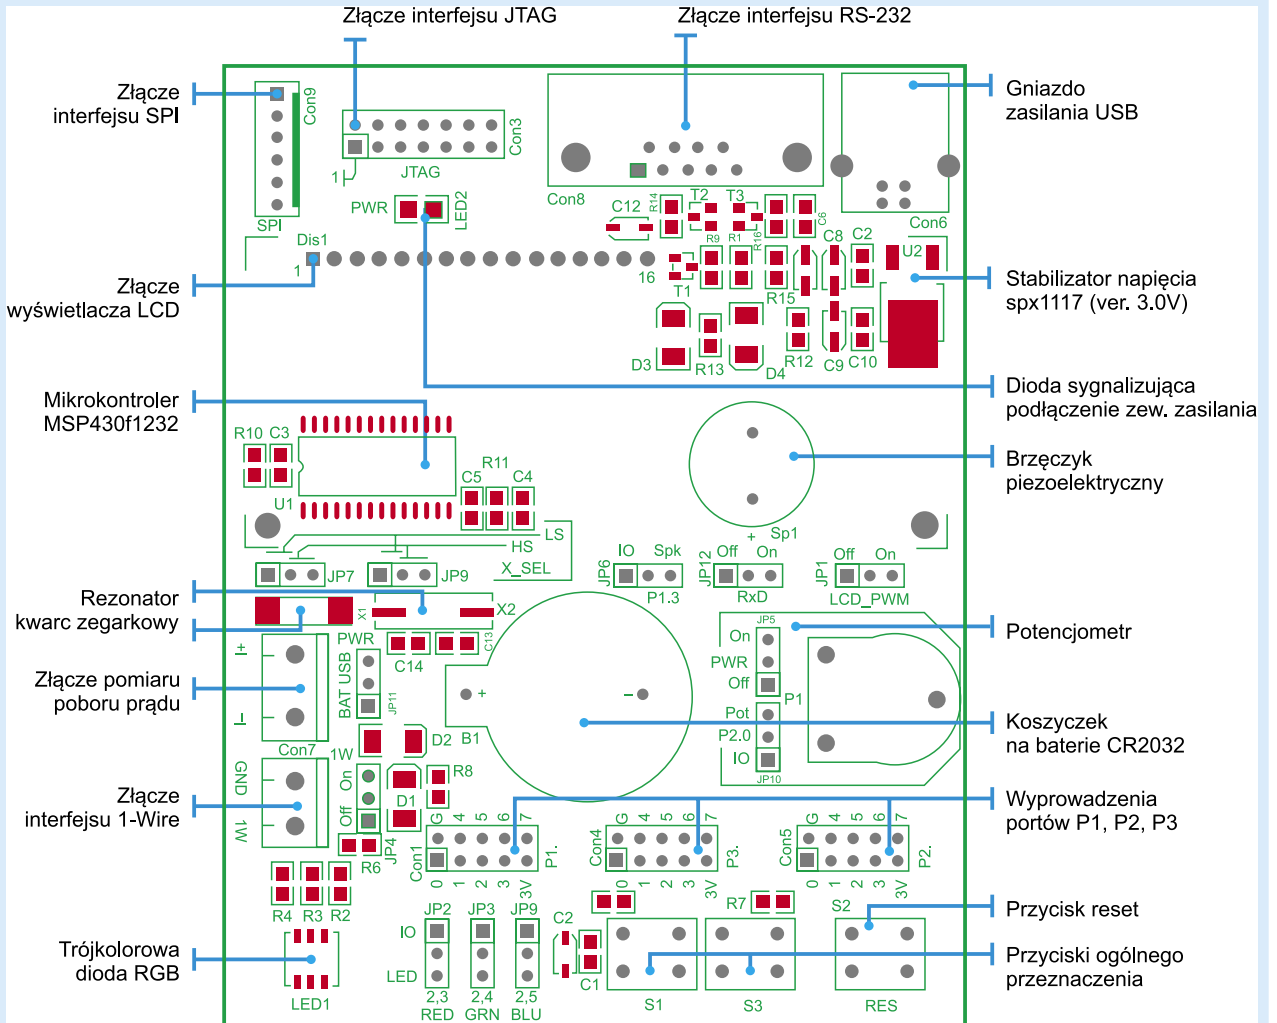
Złącze interfejsu JTAG

Złącze interfejsu RS-232

Złącze interfejsu SPI

Gniazdo zasilania USB

Złącze wyświetlacza LCD

Stabilizator napięcia spx1117 (ver. 3.0V)

Mikrokontroler MSP430f1232

Dioda sygnalizująca podłączenie zew. zasilania

Brzęczyk piezoelektryczny

Rezonator kwarc zegarkowy

Potencjometr

Złącze pomiaru poboru prądu

Koszyczek na baterie CR2032

Złącze interfejsu 1-Wire

Wyprowadzenia portów P1, P2, P3

Przycisk reset

Trójkolorowa dioda RGB

Przyciski ogólnego przeznaczenia

Con9 SPI Con3 JTAG 1 Con8 Con6 PWR LED2 Dis1 1 16 C12 R14 T2 T3 R9 R1 R16 C6 C8 C2 U2 T1 R15 D3 R13 D4 R12 C9 C10 R10 C3 U1 R11 C5 C4 LS HS X_SEL JP7 JP9 JP6 IO Spk P1.3 JP12 Off On RxD Sp1 + JP1 Off On LCD_PWM X1 X2 PWR C14 C13 + – BAT USB JP11 Con7 1W D2 B1 + – JP5 On PWR Off P1 Pot P2.0 IO JP10 GND On Off JP4 1W D1 R8 R6 G 4 5 6 7 Con1 P1. 0 1 2 3 3V Con4 P3. Con5 P2. R4 R3 R2 JP2 JP3 JP9 C2 IO LED 2,3 RED 2,4 GRN 2,5 BLU C1 R7 S2 S1 S3 RES LED1